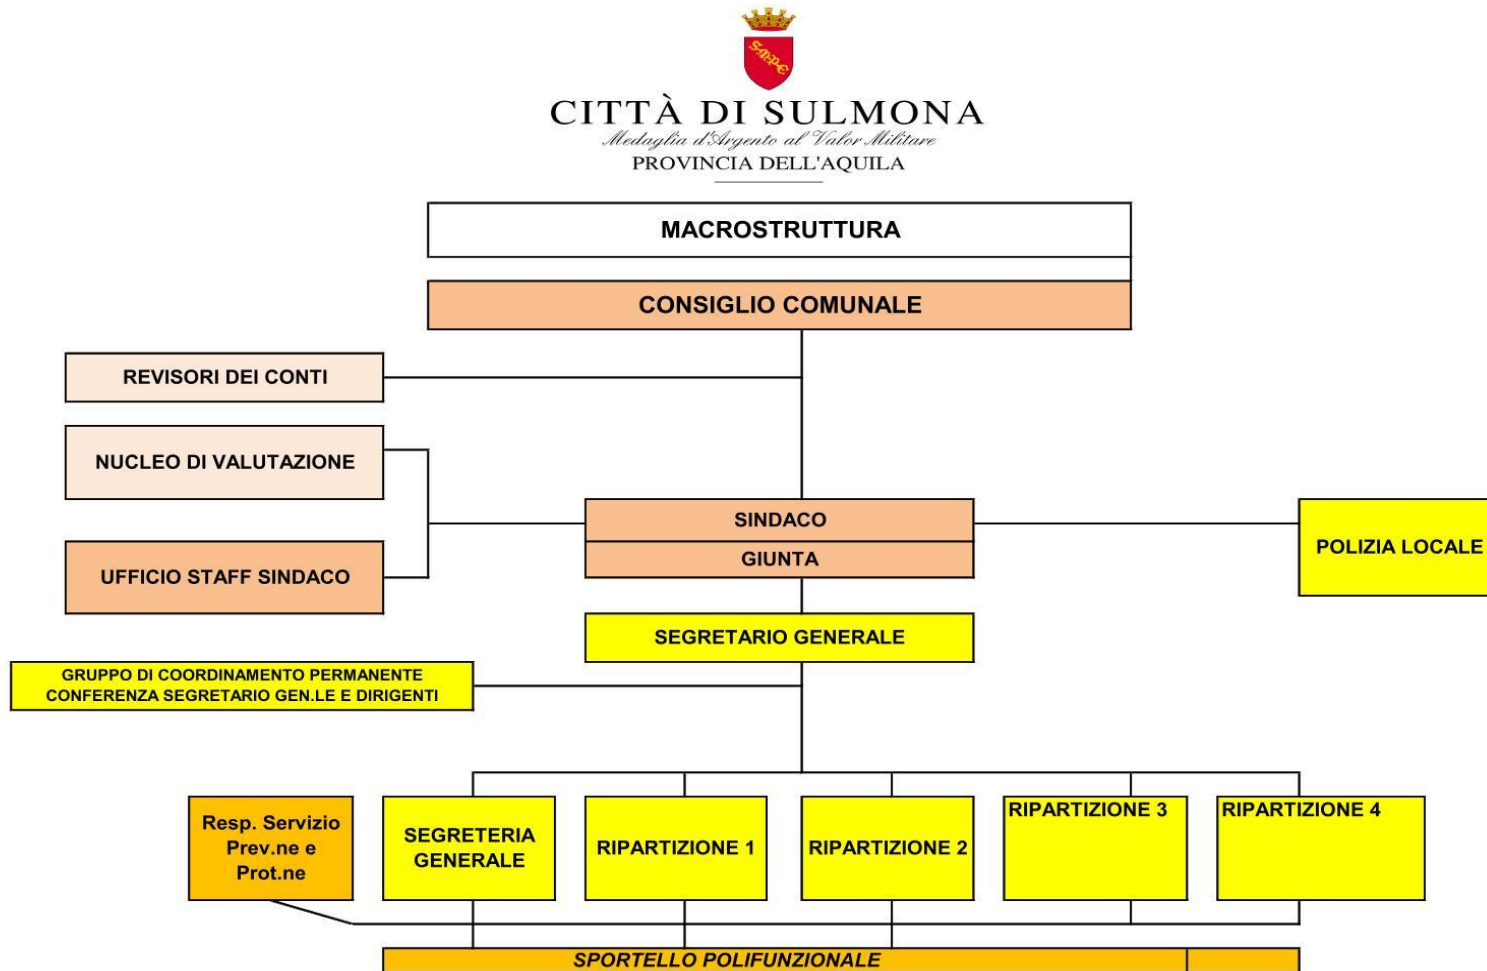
SMPDE

CITTÀ DI SULMONA
Medaglia d'Argento al Valor Militare
PROVINCIA DELL'AQUILA

MACROSTRUTTURA

CONSIGLIO COMUNALE

REVISORI DEI CONTI

NUCLEO DI VALUTAZIONE

UFFICIO STAFF SINDACO

SINDACO

GIUNTA

POLIZIA LOCALE

SEGRETARIO GENERALE

GRUPPO DI COORDINAMENTO PERMANENTE
CONFERENZA SEGRETARIO GEN.LE E DIRIGENTI

Resp. Servizio Prev.ne e Prot.ne

SEGRETERIA GENERALE

RIPARTIZIONE 1

RIPARTIZIONE 2

RIPARTIZIONE 3

RIPARTIZIONE 4

SPORTELLO POLIFUNZIONALE